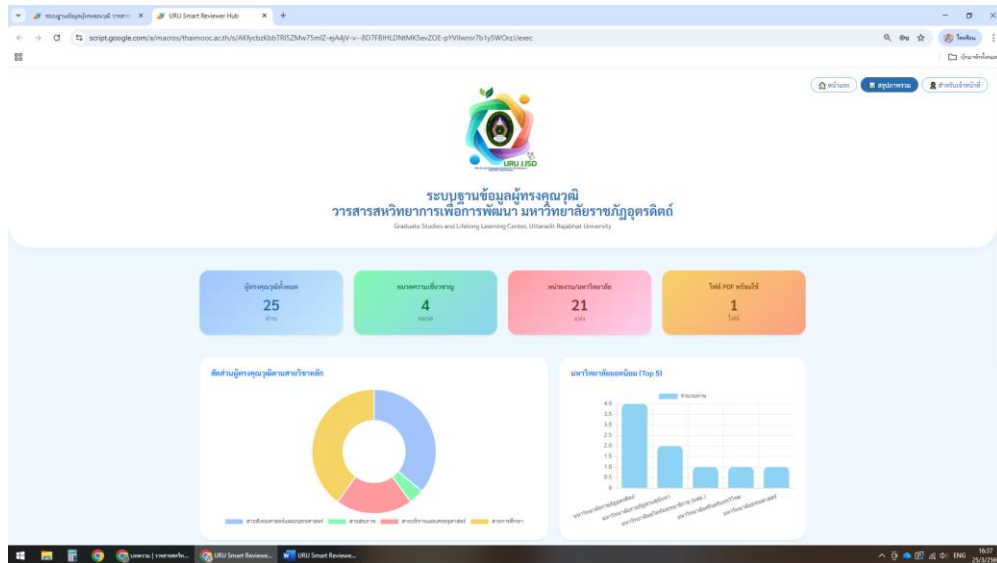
ระบบฐานข้อมูลผู้ทรงคุณวุฒิ วารสาร ×
URU Smart Reviewer Hub ×
script.google.com/a/macros/thaimooc.ac.th/s/AKfycbzKbbTRI5ZMw75mlZ-ejA4jV-v--8D7FBIHLDNtMK5evZOE-pYVllwror7b1y5WOrzJ/exec
บัญชีทั้งหมด

หน้าแรก
สรุปภาพรวม
สำหรับเจ้าหน้าที่

URU LISD

ระบบฐานข้อมูลผู้ทรงคุณวุฒิ
วารสารสหวิทยาการเพื่อการพัฒนา มหาวิทยาลัยราชภัฏอุตรดิตถ์
Graduate Studies and Lifelong Learning Center, Uttaradit Rajabhat University

ผู้ทรงคุณวุฒิทั้งหมด
25
ท่าน

หมวดความเชี่ยวชาญ
4
หมวด

หน่วยงาน/มหาวิทยาลัย
21
แห่ง

ไฟล์ PDF พร้อมใช้
1
ไฟล์

สัดส่วนผู้ทรงคุณวุฒิตามสาขาวิชาหลัก

สาขามนุษยศาสตร์และสังคมศาสตร์ สาขาสุขภาพ สาขาบริหารและเศรษฐศาสตร์ สาขาการศึกษา

มหาวิทยาลัยยอดนิยม (Top 5)

จำนวนท่าน

4.0
3.5
3.0
2.5
2.0
1.5
1.0
0.5
0

มหาวิทยาลัยราชภัฏอุตรดิตถ์
มหาวิทยาลัยราชภัฏพิบูลสงคราม
มหาวิทยาลัยเทคโนโลยีราชมงคล (มทร.)
มหาวิทยาลัยศรีนครินทรวิโรฒ
มหาวิทยาลัยนเรศวร

บทความ | วารสารสหวิท...
URU Smart Reviewe...
URU Smart Reviewe...
ENG
16:37
25/3/25